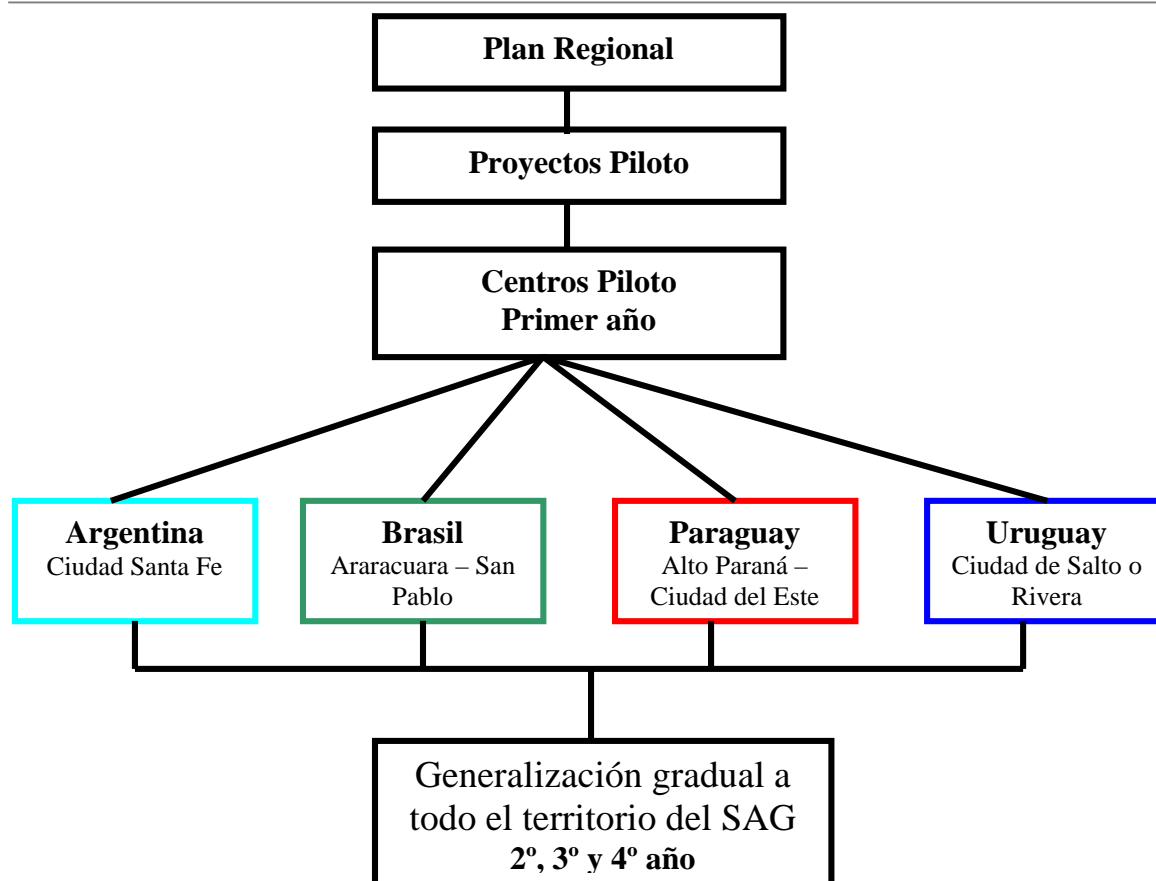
Plan Regional

Proyectos Piloto

Centros Piloto
Primer año

Argentina
Ciudad Santa Fe

Brasil
Araracuara – San Pablo

Paraguay
Alto Paraná – Ciudad del Este

Uruguay
Ciudad de Salto o Rivera

Generalización gradual a todo el territorio del SAG
2º, 3º y 4º año